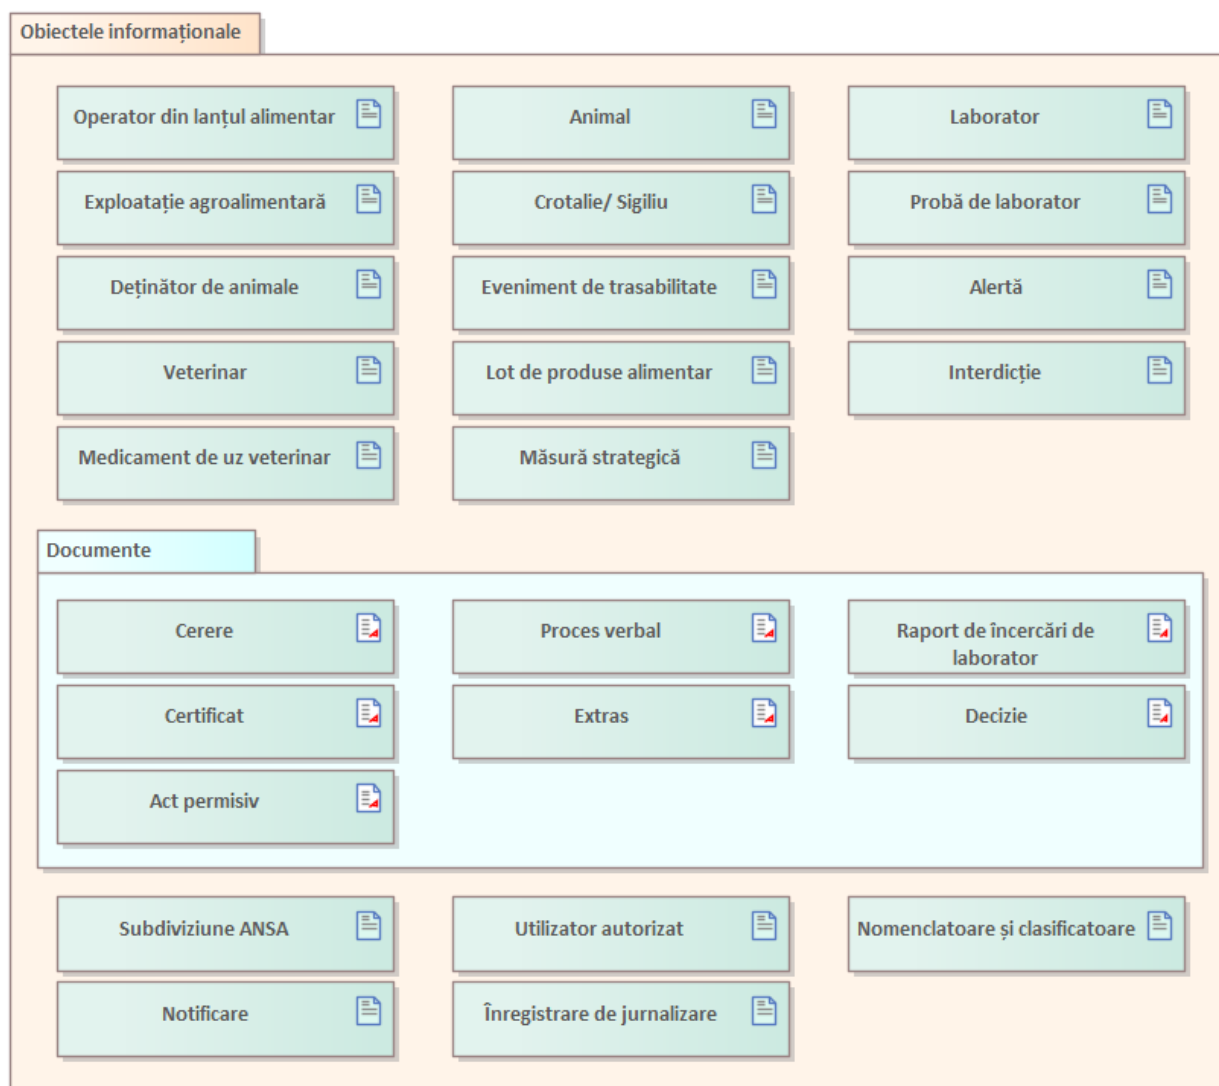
Obiectele informaționale

Operator din lanțul alimentar

Animal

Laborator

Exploatație agroalimentară

Crotalie/ Sigiliu

Probă de laborator

Deținător de animale

Eveniment de trasabilitate

Alertă

Veterinar

Lot de produse alimentar

Interdicție

Medicament de uz veterinar

Măsură strategică

Documente

Cerere

Proces verbal

Raport de încercări de laborator

Certificat

Extras

Decizie

Act permisiv

Subdiviziune ANSA

Utilizator autorizat

Nomenclatoare și clasificatoare

Notificare

Înregistrare de jurnalizare